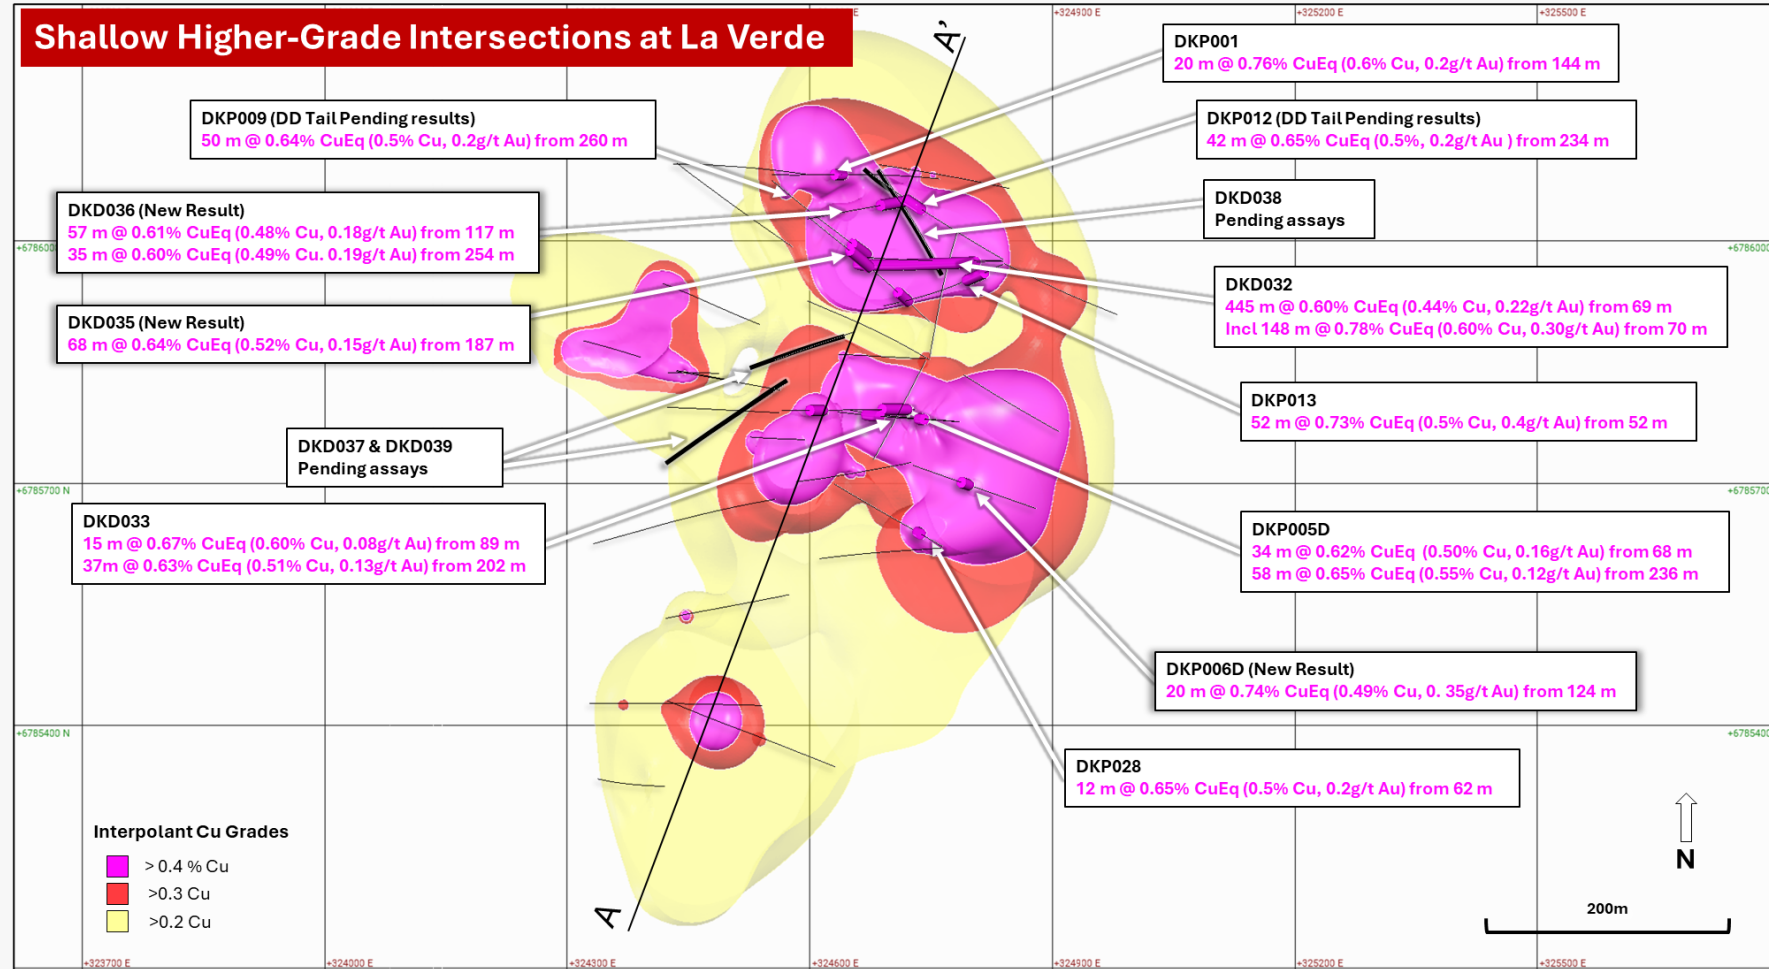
Shallow Higher-Grade Intersections at La Verde

A'

DKP001
20 m @ 0.76% CuEq (0.6% Cu, 0.2g/t Au) from 144 m

DKP009 (DD Tail Pending results)
50 m @ 0.64% CuEq (0.5% Cu, 0.2g/t Au) from 260 m

DKP012 (DD Tail Pending results)
42 m @ 0.65% CuEq (0.5%, 0.2g/t Au ) from 234 m

DKD036 (New Result)
57 m @ 0.61% CuEq (0.48% Cu, 0.18g/t Au) from 117 m
35 m @ 0.60% CuEq (0.49% Cu. 0.19g/t Au) from 254 m

DKD038
Pending assays

DKD032
445 m @ 0.60% CuEq (0.44% Cu, 0.22g/t Au) from 69 m
Incl 148 m @ 0.78% CuEq (0.60% Cu, 0.30g/t Au) from 70 m

DKD035 (New Result)
68 m @ 0.64% CuEq (0.52% Cu, 0.15g/t Au) from 187 m

DKP013
52 m @ 0.73% CuEq (0.5% Cu, 0.4g/t Au) from 52 m

DKD037 & DKD039
Pending assays

DKD033
15 m @ 0.67% CuEq (0.60% Cu, 0.08g/t Au) from 89 m
37m @ 0.63% CuEq (0.51% Cu, 0.13g/t Au) from 202 m

DKP005D
34 m @ 0.62% CuEq (0.50% Cu, 0.16g/t Au) from 68 m
58 m @ 0.65% CuEq (0.55% Cu, 0.12g/t Au) from 236 m

DKP006D (New Result)
20 m @ 0.74% CuEq (0.49% Cu, 0. 35g/t Au) from 124 m

DKP028
12 m @ 0.65% CuEq (0.5% Cu, 0.2g/t Au) from 62 m

Interpolant Cu Grades
> 0.4 % Cu
>0.3 Cu
>0.2 Cu

A

N

200m

+324900 E
+325200 E
+325500 E
+6786000
+6785700 N
+6785400 N
+323700 E
+324000 E
+324300 E
+324600 E
+324900 E
+325200 E
+325500 E